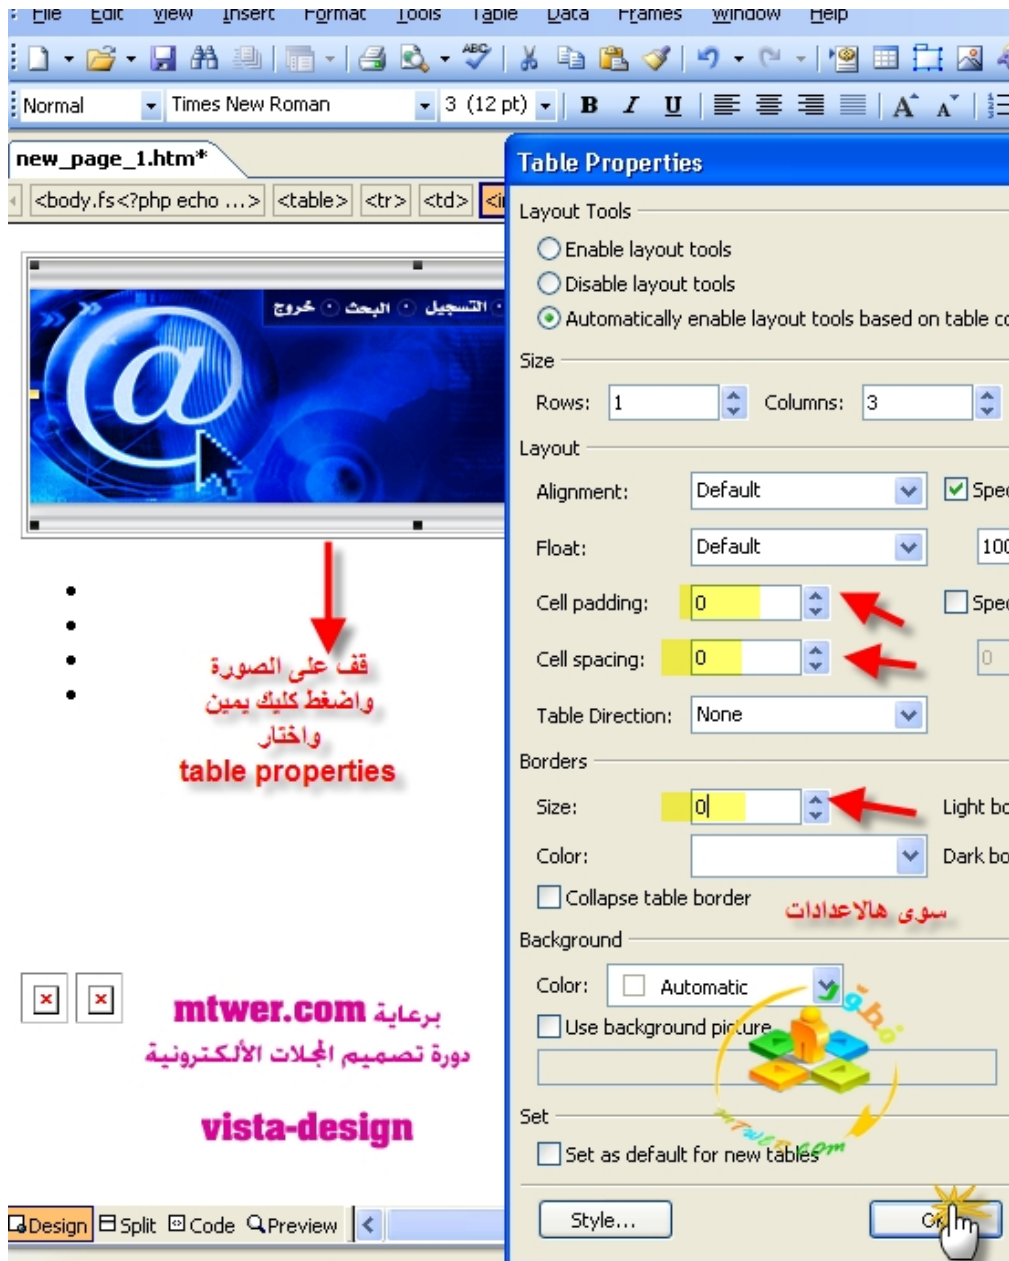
File Edit View Insert Format Tools Table Data Frames Window Help

Normal Times New Roman 3 (12 pt) B I U

new_page_1.htm*

<body.fs<?php echo ...> <table> <tr> <td>

التسجيل البحث خروج

قف على الصورة
واضغط كليك يمين
واختار
table properties

برعاية mtwer.com
دورة تصميم المجلات الألكترونية

vista-design

Design Split Code Preview

Table Properties

Layout Tools
Enable layout tools
Disable layout tools
Automatically enable layout tools based on table co

Size
Rows: 1 Columns: 3

Layout
Alignment: Default Spec
Float: Default 100
Cell padding: 0 Spec
Cell spacing: 0 0
Table Direction: None

Borders
Size: 0 Light bo
Color: Dark bo
Collapse table border
سوى هالاعدادات

Background
Color: Automatic
Use background picture

Set
Set as default for new tables

Style... OK

mtwer.com